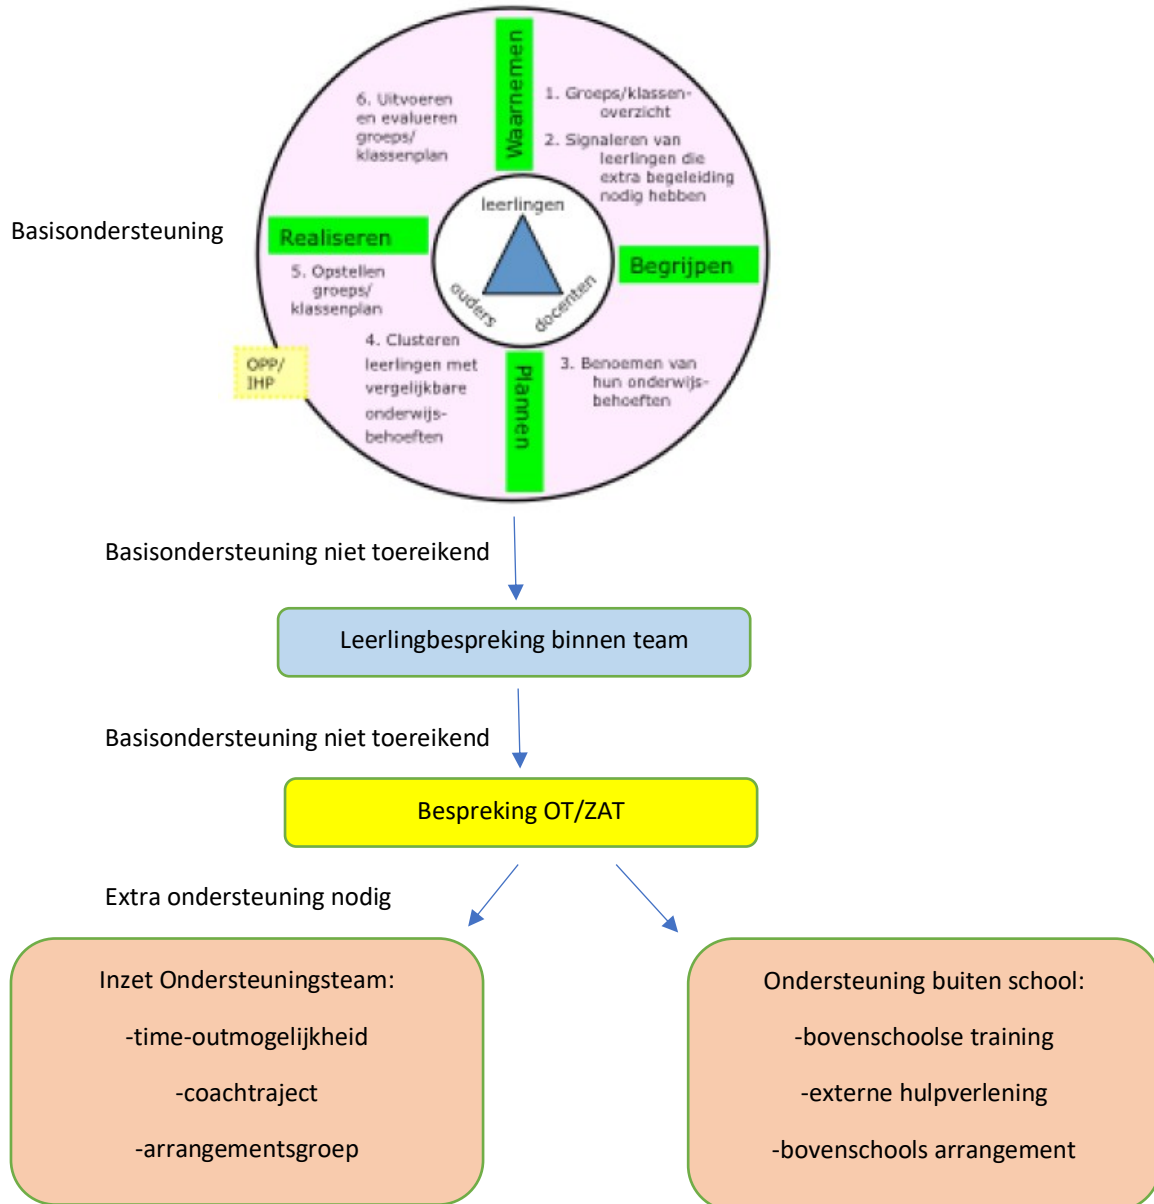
Basisondersteuning

Waarnemen

1. Groeps/klassenoverzicht

2. Signaleren van leerlingen die extra begeleiding nodig hebben

Begrijpen

3. Benoemen van hun onderwijsbehoeften

Plannen

4. Clusteren leerlingen met vergelijkbare onderwijsbehoeften

OPP/ IHP

Realiseren

5. Opstellen groeps/ klassenplan

6. Uitvoeren en evalueren groeps/ klassenplan

leerlingen

ouders

docenten

Basisondersteuning niet toereikend

Leerlingbespreking binnen team

Basisondersteuning niet toereikend

Bespreking OT/ZAT

Extra ondersteuning nodig

Inzet Ondersteuningsteam:

-time-outmogelijkheid

-coachtraject

-arrangementsgroep

Ondersteuning buiten school:

-bovenschoolse training

-externe hulpverlening

-bovenschools arrangement